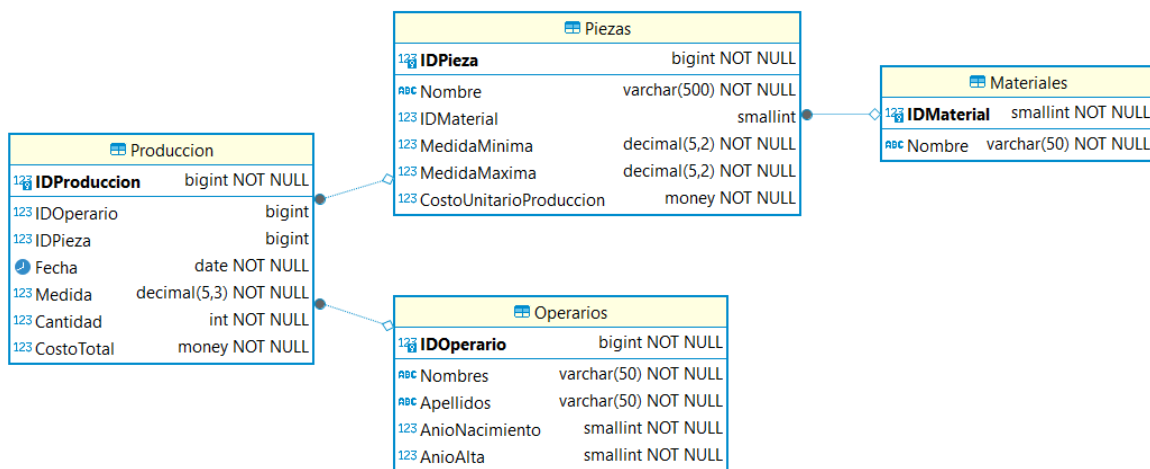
Piezas

123 IDPieza bigint NOT NULL
ABC Nombre varchar(500) NOT NULL
123 IDMaterial smallint
123 MedidaMinima decimal(5,2) NOT NULL
123 MedidaMaxima decimal(5,2) NOT NULL
123 CostoUnitarioProduccion money NOT NULL

Materiales

123 IDMaterial smallint NOT NULL
ABC Nombre varchar(50) NOT NULL

Produccion

123 IDProduccion bigint NOT NULL
123 IDOperario bigint
123 IDPieza bigint
Fecha date NOT NULL
123 Medida decimal(5,3) NOT NULL
123 Cantidad int NOT NULL
123 CostoTotal money NOT NULL

Operarios

123 IDOperario bigint NOT NULL
ABC Nombres varchar(50) NOT NULL
ABC Apellidos varchar(50) NOT NULL
123 AnioNacimiento smallint NOT NULL
123 AnioAlta smallint NOT NULL